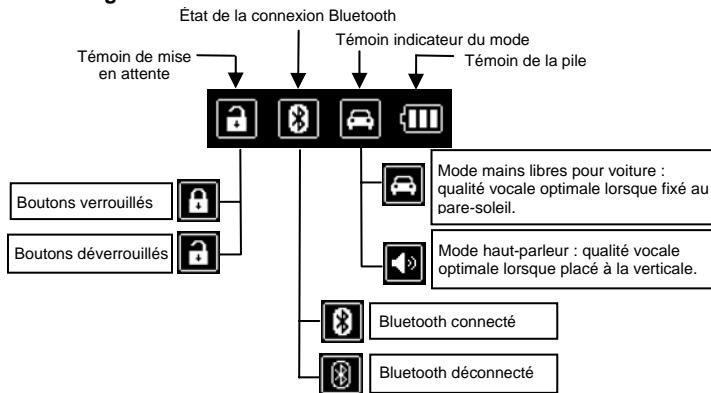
État de la connexion Bluetooth

Témoin de mise en attente

Témoin indicateur du mode

Témoin de la pile

Boutons verrouillés

Boutons déverrouillés

Mode mains libres pour voiture : qualité vocale optimale lorsque fixé au pare-soleil.

Mode haut-parleur : qualité vocale optimale lorsque placé à la verticale.

Bluetooth connecté

Bluetooth déconnecté